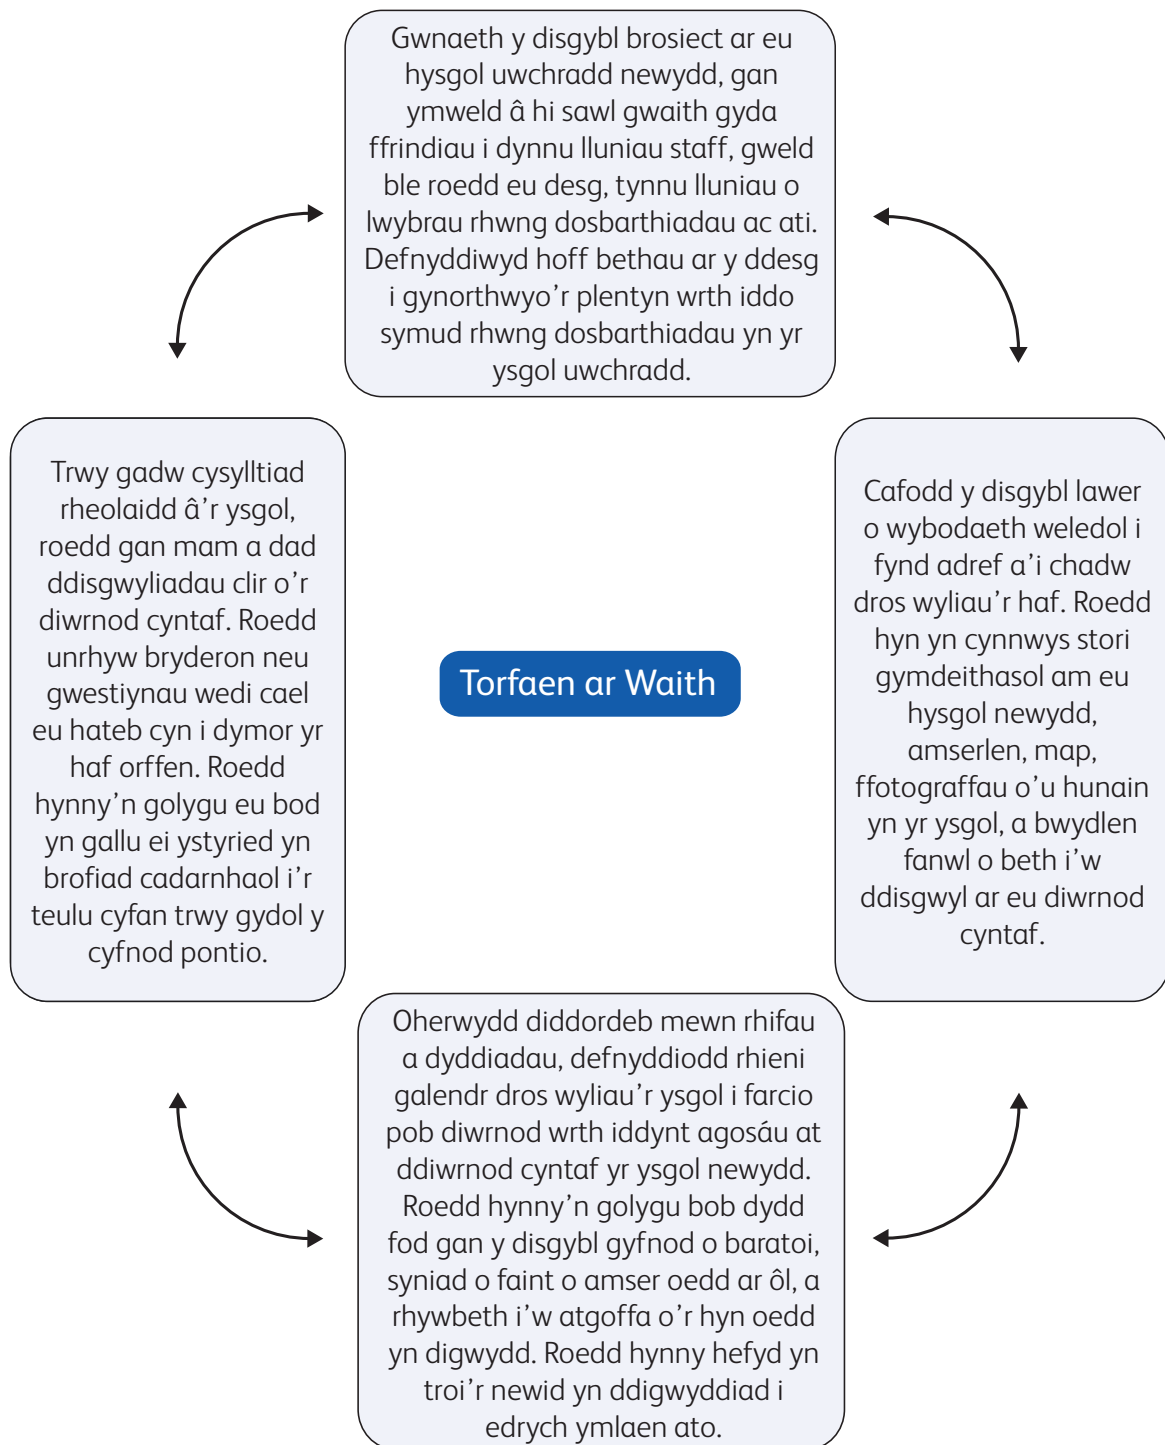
Gwnaeth y disgybl brosiect ar eu hysgol uwchradd newydd, gan ymweld â hi sawl gwaith gyda ffrindiau i dynnu lluniau staff, gweld ble roedd eu desg, tynnu lluniau o lwybrau rhwng dosbarthiadau ac ati. Defnyddiwyd hoff bethau ar y ddesg i gynorthwyo'r plentyn wrth iddo symud rhwng dosbarthiadau yn yr ysgol uwchradd.

Trwy gadw cysylltiad rheolaidd â'r ysgol, roedd gan mam a dad ddisgwyliadau clir o'r diwrnod cyntaf. Roedd unrhyw bryderon neu gwestiynau wedi cael eu hateb cyn i dymor yr haf orffen. Roedd hynny'n golygu eu bod yn gallu ei ystyried yn brofiad cadarnhaol i'r teulu cyfan trwy gydol y cyfnod pontio.

Torfaen ar Waith

Cafodd y disgybl lawer o wybodaeth weledol i fynd adref a'i chadw dros wyliau'r haf. Roedd hyn yn cynnwys stori gymdeithasol am eu hysgol newydd, amserlen, map, ffotograffau o'u hunain yn yr ysgol, a bwydlen fanwl o beth i'w ddisgwyl ar eu diwrnod cyntaf.

Oherwydd diddordeb mewn rhifau a dyddiadau, defnyddiodd rhieni galendr dros wyliau'r ysgol i farcio pob diwrnod wrth iddynt agosáu at ddiwrnod cyntaf yr ysgol newydd. Roedd hynny'n golygu bob dydd fod gan y disgybl gyfnod o baratoi, syniad o faint o amser oedd ar ôl, a rhywbeth i'w atgoffa o'r hyn oedd yn digwydd. Roedd hynny hefyd yn troi'r newid yn ddigwyddiad i edrych ymlaen ato.